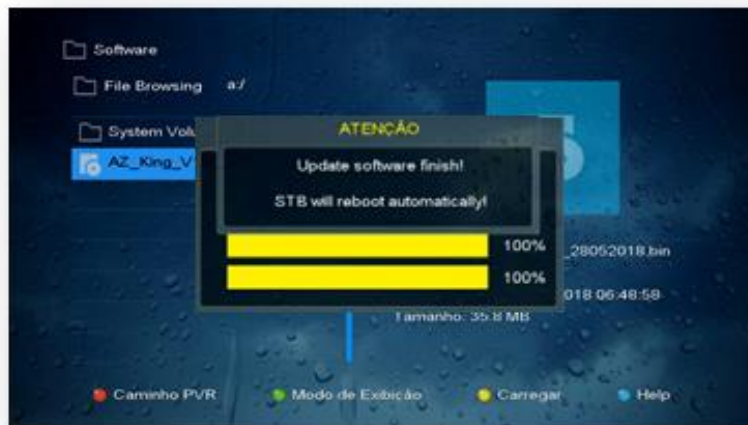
Software

File Browsing a:/

System Volu

AZ_King_V

ATENÇÃO

Update software finish!

STB will reboot automatically!

100%

100%

_28052018.bin

018 06:48:58

Tamanho: 35.8 MB

Caminho PVR

Modo de Exibição

Carregar

Help